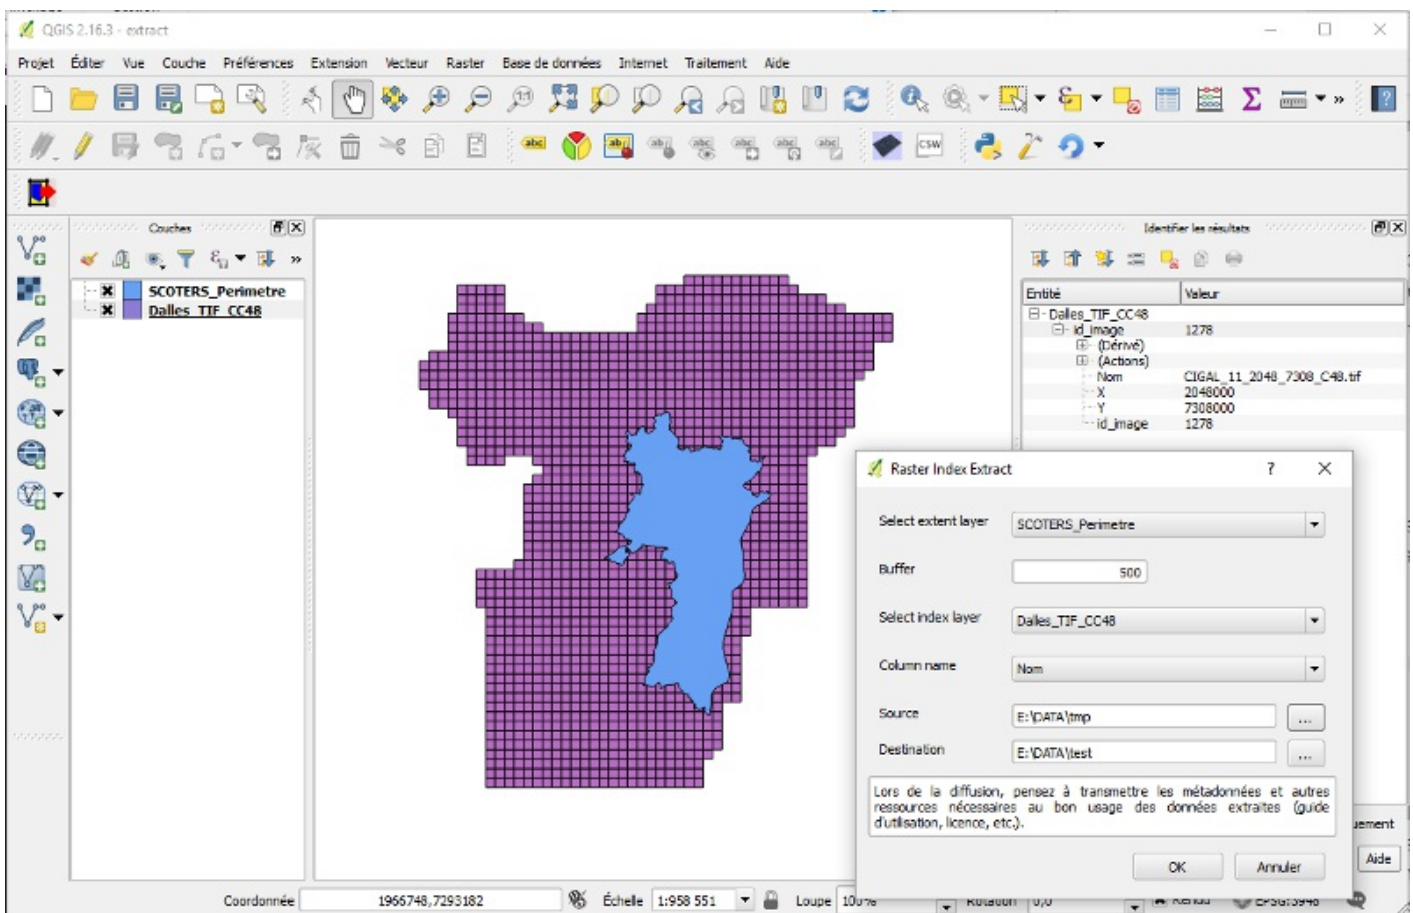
QGIS 2.16.3 - extract

Projet Éditer Vue Couche Préférences Extension Vecteur Raster Base de données Internet Traitement Aide

Couches

SCOTERS_Perimetre
Dalles_TIF_CC48

Identifier les résultats

| Entité | Valeur |
|---|---|
| Dalles_TIF_CC48 | |
| id_image | 1278 |
| (Dérivé) | |
| (Actions) | |
| Nom | CIGAL_11_2048_7308_C48.tif |
| X | 2048000 |
| Y | 7308000 |
| id_image | 1278 |

Raster Index Extract ? ✕

Select extent layer SCOTERS_Perimetre

Buffer 500

Select index layer Dalles_TIF_CC48

Column name Nom

Source E:\DATA\tmp ...

Destination E:\DATA\test ...

Lors de la diffusion, pensez à transmettre les métadonnées et autres ressources nécessaires au bon usage des données extraites (guide d'utilisation, licence, etc.).

OK Annuler

ement

Aide

Coordonnée 1966748,7293182 Échelle 1:958 551 Loupe 100% Rotation 0,0 Rendu EPSG:3948